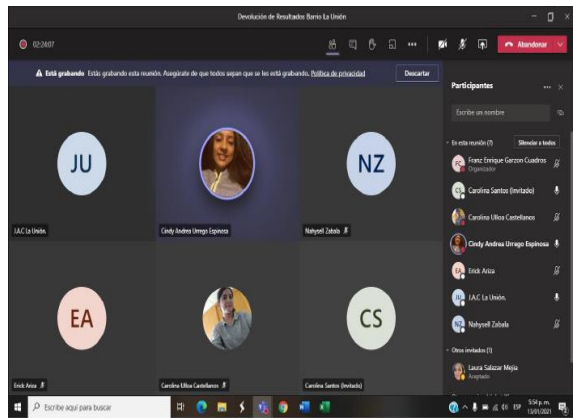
Devolución de Resultados Barrio La Unión

02:24:07

Abandonar

Está grabando Estás grabando esta reunión. Asegúrate de que todos sepan que se les está grabando. Política de privacidad

Descartar

Participantes

Escribe un nombre

En esta reunión (7)

Silenciar a todos

FC Franz Enrique Garzon Cuadros
Organizador

CS Carolina Santos (Invitado)

Carolina Ulloa Castellanos

Cindy Andrea Urrego Espinosa

EA Erick Ariza

JU I.A.C La Unión.

NZ Nahysell Zabala

Otros invitados (1)

Laura Salazar Mejia
Aceptado

JU

I.A.C La Unión.

Cindy Andrea Urrego Espinosa

NZ

Nahysell Zabala

EA

Erick Ariza

Carolina Ulloa Castellanos

CS

Carolina Santos (Invitado)

Escribe aquí para buscar

5:54 p. m.
13/01/2021